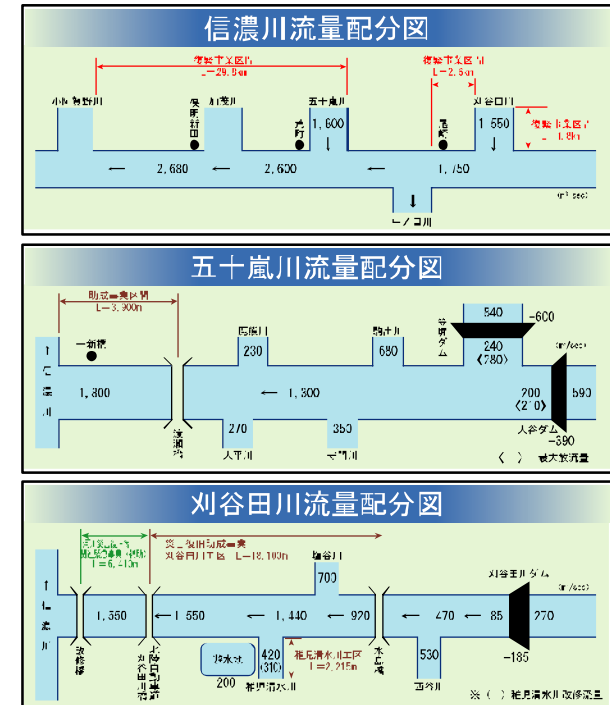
信濃川流量配分図

復緊事業区間
L=29.8m

復緊事業区間
L=2.5m

復緊事業区間
L=1.8m

小阪 猿橋川

保内
新田

加茂川

五十嵐川

大町

1,600

1,550

刈谷田川

2,680

2,600

1,750

ヒノコ川

(m³/sec)

五十嵐川流量配分図

助成・事業区間
L=3,900m

一新橋

信濃川

1,800

渡瀬

230

駒ケ川

1,300

680

笠堀ダム

540

600

240
(780)

(m³/sec)

200
(270)

590

大谷ダム
390

270

人形川

350

守門川

( ) 最大放流量

刈谷田川流量配分図

災害関連事業
緊急・事業地
L=6,413m

災害復旧助成事業
刈谷田川工区 L=18,100m

猿橋川

700

刈谷田川ダム

(m³/sec)

信濃川

1,350

1,550

1,440

920

470

85

270

185

530

西谷川

放水路

420
(310)

猿橋川

猿橋・新川工区
L=2,215m

200

排水機

※ ( ) 猿橋・新川 改修流量